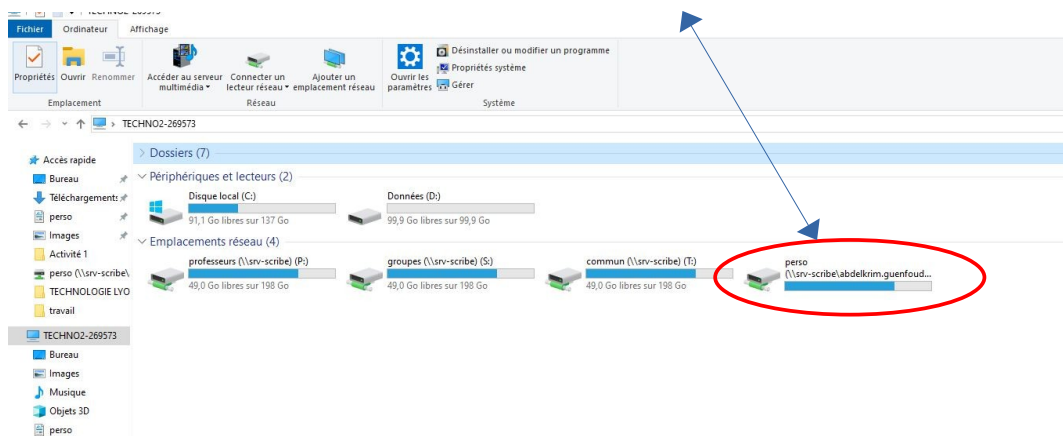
TECHNO2-269573

Fichier Ordinateur Affichage

Propriétés Ouvrir Renommer
Emplacement

Accéder au serveur multimédia Connecter un lecteur réseau Ajouter un emplacement réseau
Réseau

Ouvrir les paramètres
Désinstaller ou modifier un programme
Propriétés système
Gérer
Système

TECHNO2-269573

Accès rapide
Bureau
Téléchargements
perso
Images
Activité 1
perso (\\srv-scribe\
TECHNOLOGIE LYO
travail
TECHNO2-269573
Bureau
Images
Musique
Objets 3D
perso

Dossiers (7)

Périphériques et lecteurs (2)

Disque local (C:)
91,1 Go libres sur 137 Go

Données (D:)
99,9 Go libres sur 99,9 Go

Emplacements réseau (4)

professeurs (\\srv-scribe) (P:)
49,0 Go libres sur 198 Go

groupes (\\srv-scribe) (S:)
49,0 Go libres sur 198 Go

commun (\\srv-scribe) (T:)
49,0 Go libres sur 198 Go

perso
(\\srv-scribe\abdelkrim.guenfoud...